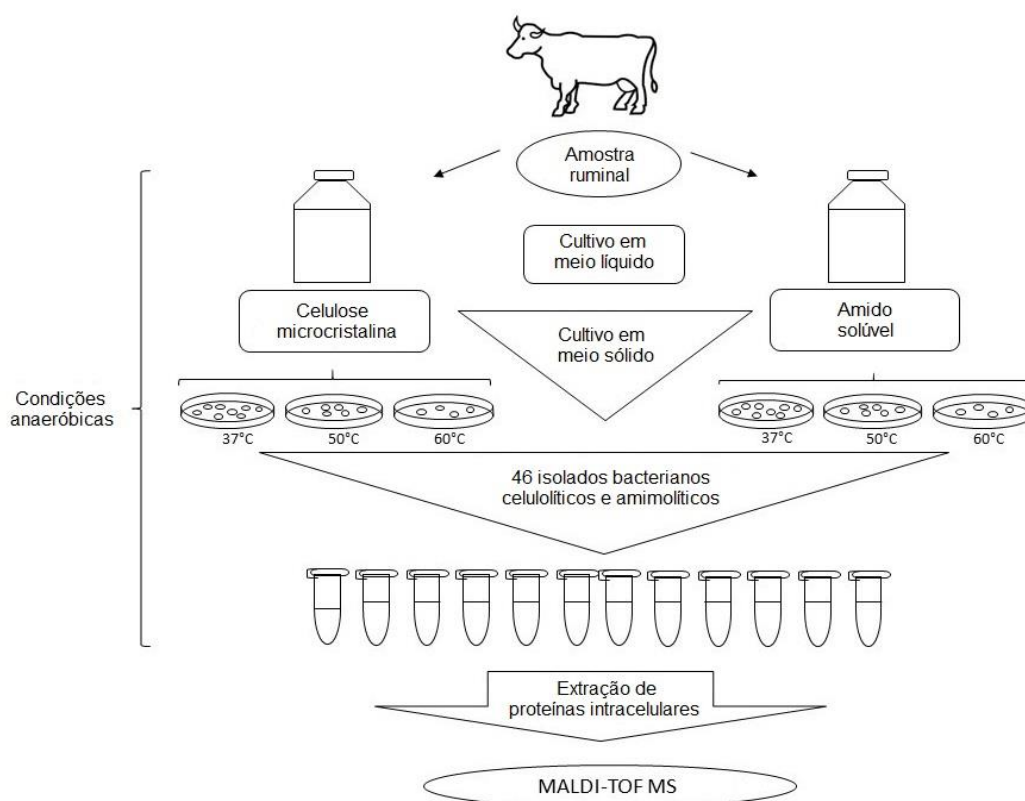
Amostra ruminal

Cultivo em meio líquido

Celulose microcristalina

Cultivo em meio sólido

Amido solúvel

Condições anaeróbicas

37°C

50°C

60°C

37°C

50°C

60°C

46 isolados bacterianos celulolíticos e amimolíticos

Extração de proteínas intracelulares

MALDI-TOF MS